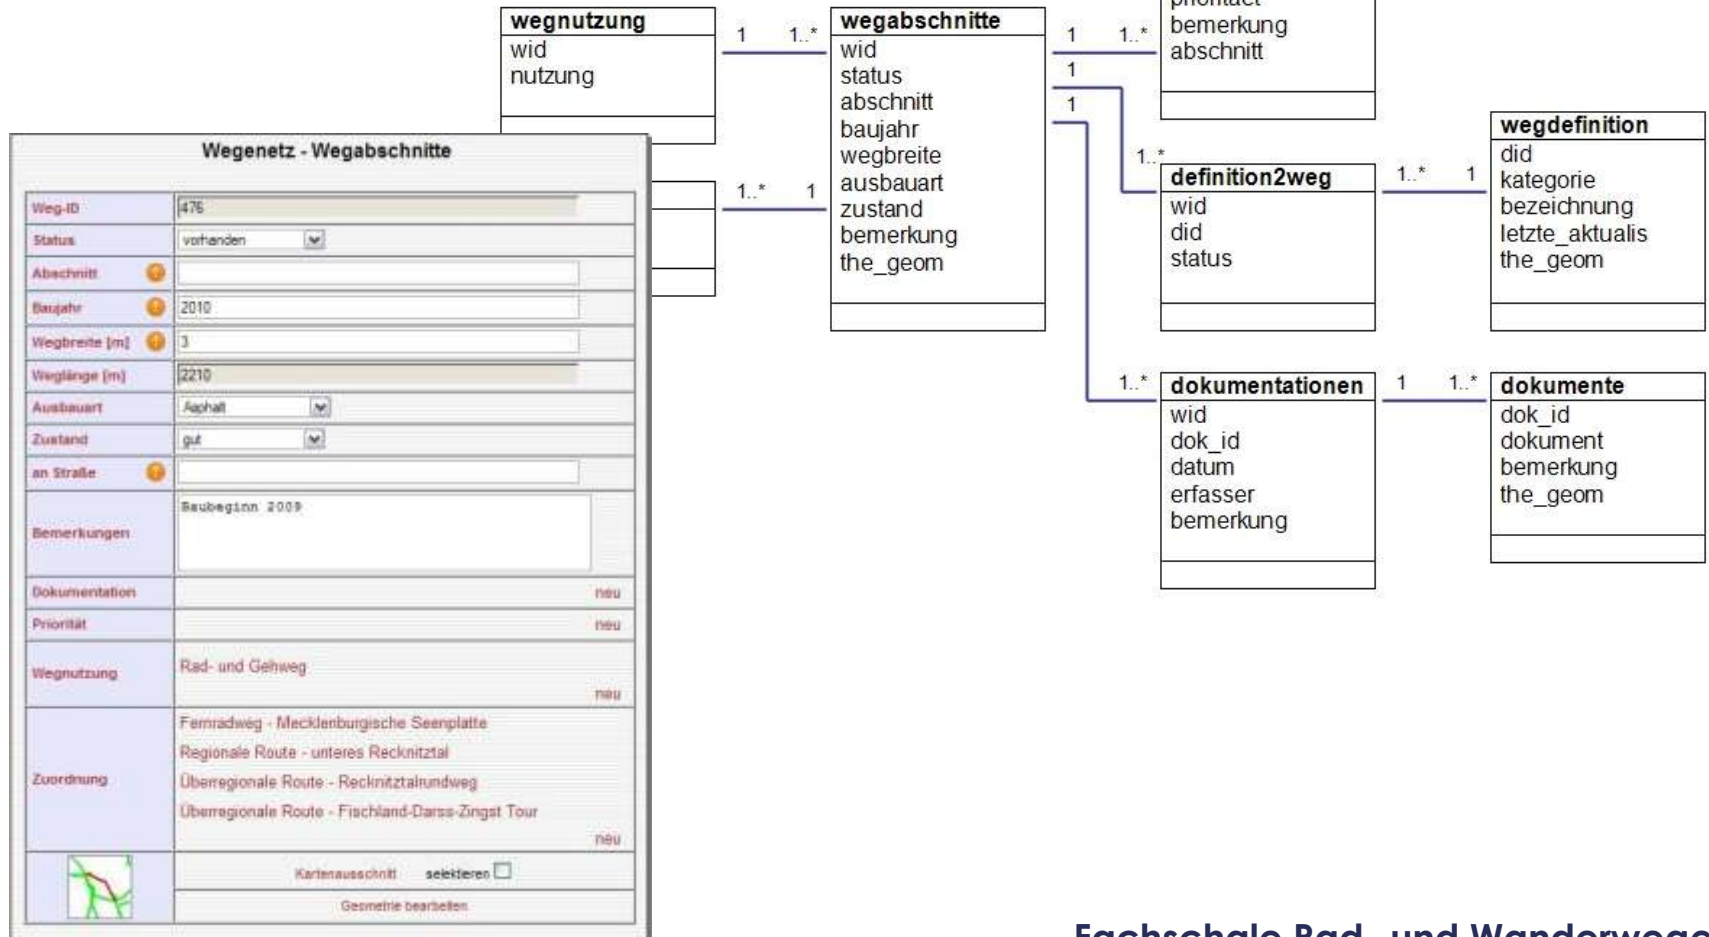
wegnutzung
wid
nutzung

1 1..*

wegabschnitte
wid
status
abschnitt
baujahr
wegbreite
ausbauart
zustand
bemerkung
the_geom

1 1..*
1
1

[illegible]
bemerkung
abschnitt

1..*
definition2weg
wid
did
status

1..* 1

wegdefinition
did
kategorie
bezeichnung
letzte_aktualis
the_geom

1..* 1

1..*
dokumentationen
wid
dok_id
datum
erfasser
bemerkung

1 1..*

dokumente
dok_id
dokument
bemerkung
the_geom

Wegenetz - Wegabschnitte

| | |
|---|---|
| Weg-ID | 476 |
| Status | vorhanden |
| Abschnitt | |
| Baujahr | 2010 |
| Wegbreite [m] | 3 |
| Weglänge [m] | 2210 |
| Ausbauart | Asphalt |
| Zustand | gut |
| an Straße | |
| Bemerkungen | Baubeginn 2009 |
| Dokumentation | neu |
| Priorität | neu |
| Wegnutzung | Rad- und Gehweg neu |
| Zuordnung | Fernradweg - Mecklenburgische Seenplatte Regionale Route - unteres Recknitztal Überregionale Route - Recknitztalrundweg Überregionale Route - Fischland-Darss-Zingst Tour neu |
| | Kartenausschnitt selektieren |
| | Geometrie bearbeiten |

Fachschale Rad- und Wanderwege